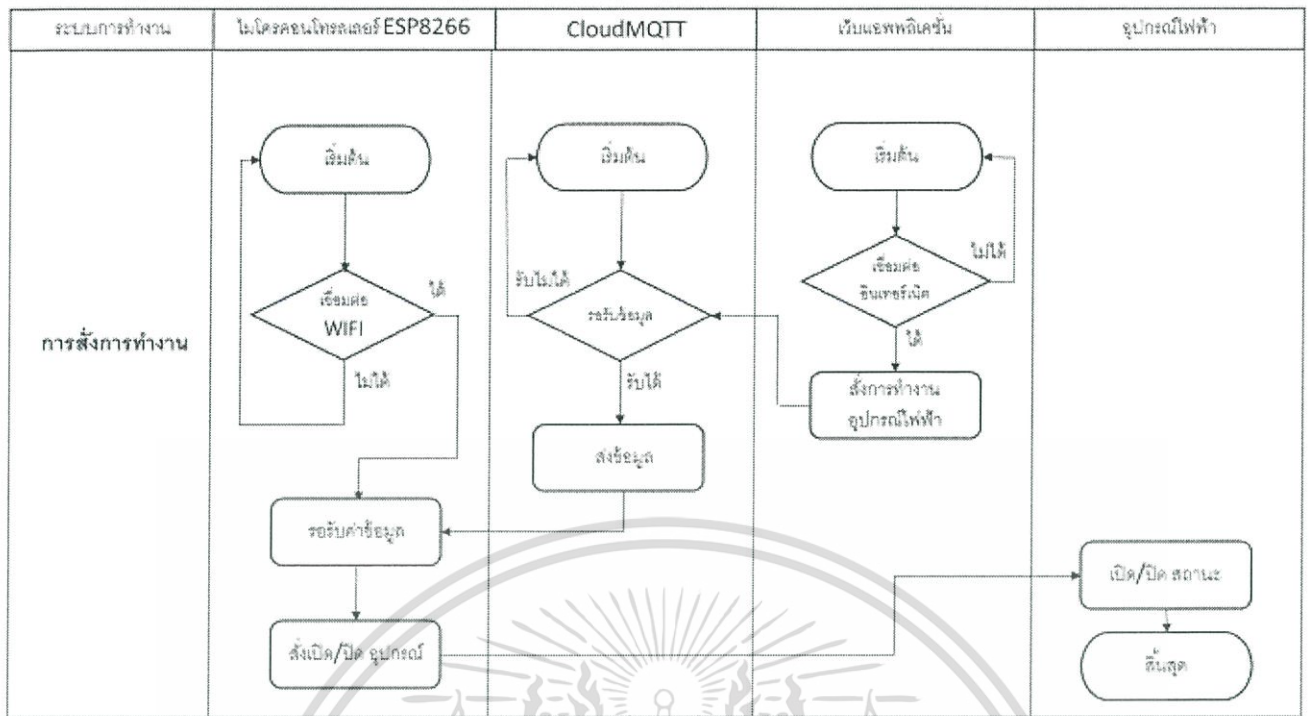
| ระบบการทำงาน | ไมโครคอนโทรลเลอร์ ESP8266 | CloudMQTT | เว็บแอพพลิเคชั่น | อุปกรณ์ไฟฟ้า |
|---|---|---|---|---|
| การสั่งการทำงาน | เริ่มต้น | เริ่มต้น | เริ่มต้น | |

เชื่อมต่อ WIFI

ได้

ไม่ได้

รับไม่ได้

รอรับข้อมูล

รับได้

ส่งข้อมูล

เชื่อมต่ออินเทอร์เน็ต

ไม่ได้

ได้

สั่งการทำงานอุปกรณ์ไฟฟ้า

รอรับค่าข้อมูล

สั่งเปิด/ปิด อุปกรณ์

เปิด/ปิด สถานะ

สิ้นสุด